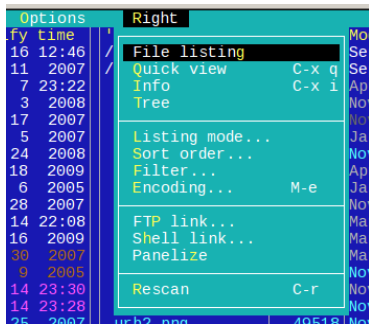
Options Right

fy time
16 12:46
11 2007
7 23:22
3 2008
17 2007
5 2007
24 2008
18 2009
6 2005
28 2007
14 22:08
16 2009
30 2007
9 2005
14 23:30
14 23:28
25 2007

File listing
Quick view C-x q
Info C-x i
Tree

Listing mode...
Sort order...
Filter...
Encoding... M-e

FTP link...
Shell link...
Panelize

Rescan C-r

urb2.png 49518

Mo
Se
Se
Ap
No
No
Ja
No
Ap
No
No
Ma
Ma
Ma
No
No
No